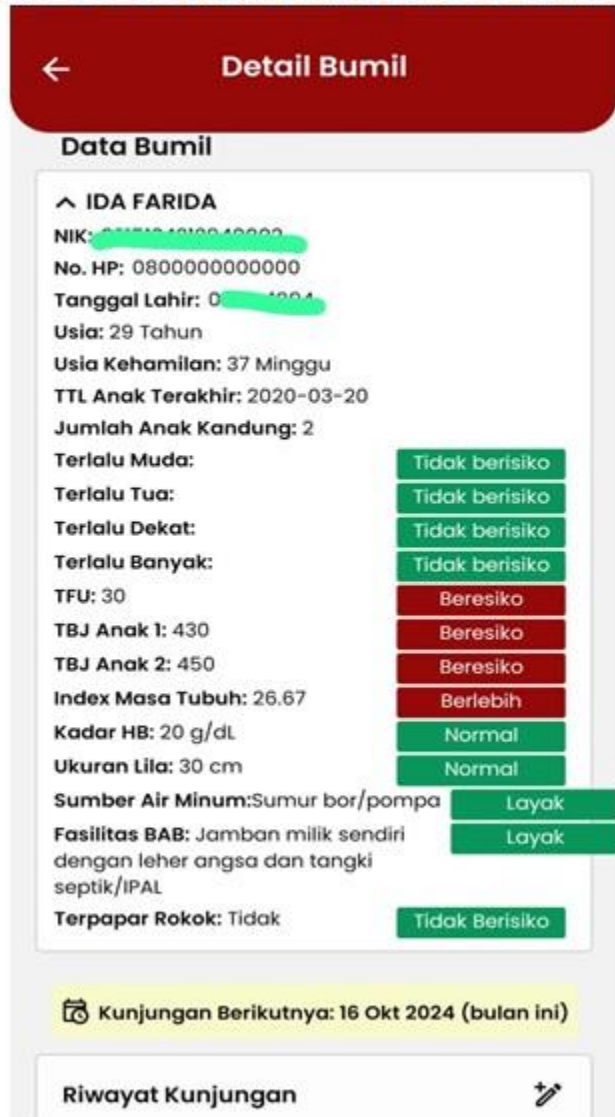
← Detail Bumil

Data Bumil

^ IDA FARIDA
NIK: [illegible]
No. HP: 0800000000000
Tanggal Lahir: 0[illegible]
Usia: 29 Tahun
Usia Kehamilan: 37 Minggu
TTL Anak Terakhir: 2020-03-20
Jumlah Anak Kandung: 2
Terlalu Muda: Tidak berisiko
Terlalu Tua: Tidak berisiko
Terlalu Dekat: Tidak berisiko
Terlalu Banyak: Tidak berisiko
TFU: 30 Beresiko
TBJ Anak 1: 430 Beresiko
TBJ Anak 2: 450 Beresiko
Index Masa Tubuh: 26.67 Berlebih
Kadar HB: 20 g/dL Normal
Ukuran Lila: 30 cm Normal
Sumber Air Minum:Sumur bor/pompa Layak
Fasilitas BAB: Jamban milik sendiri dengan leher angsa dan tangki septik/IPAL Layak
Terpapar Rokok: Tidak Tidak Berisiko

Kunjungan Berikutnya: 16 Okt 2024 (bulan ini)

Riwayat Kunjungan